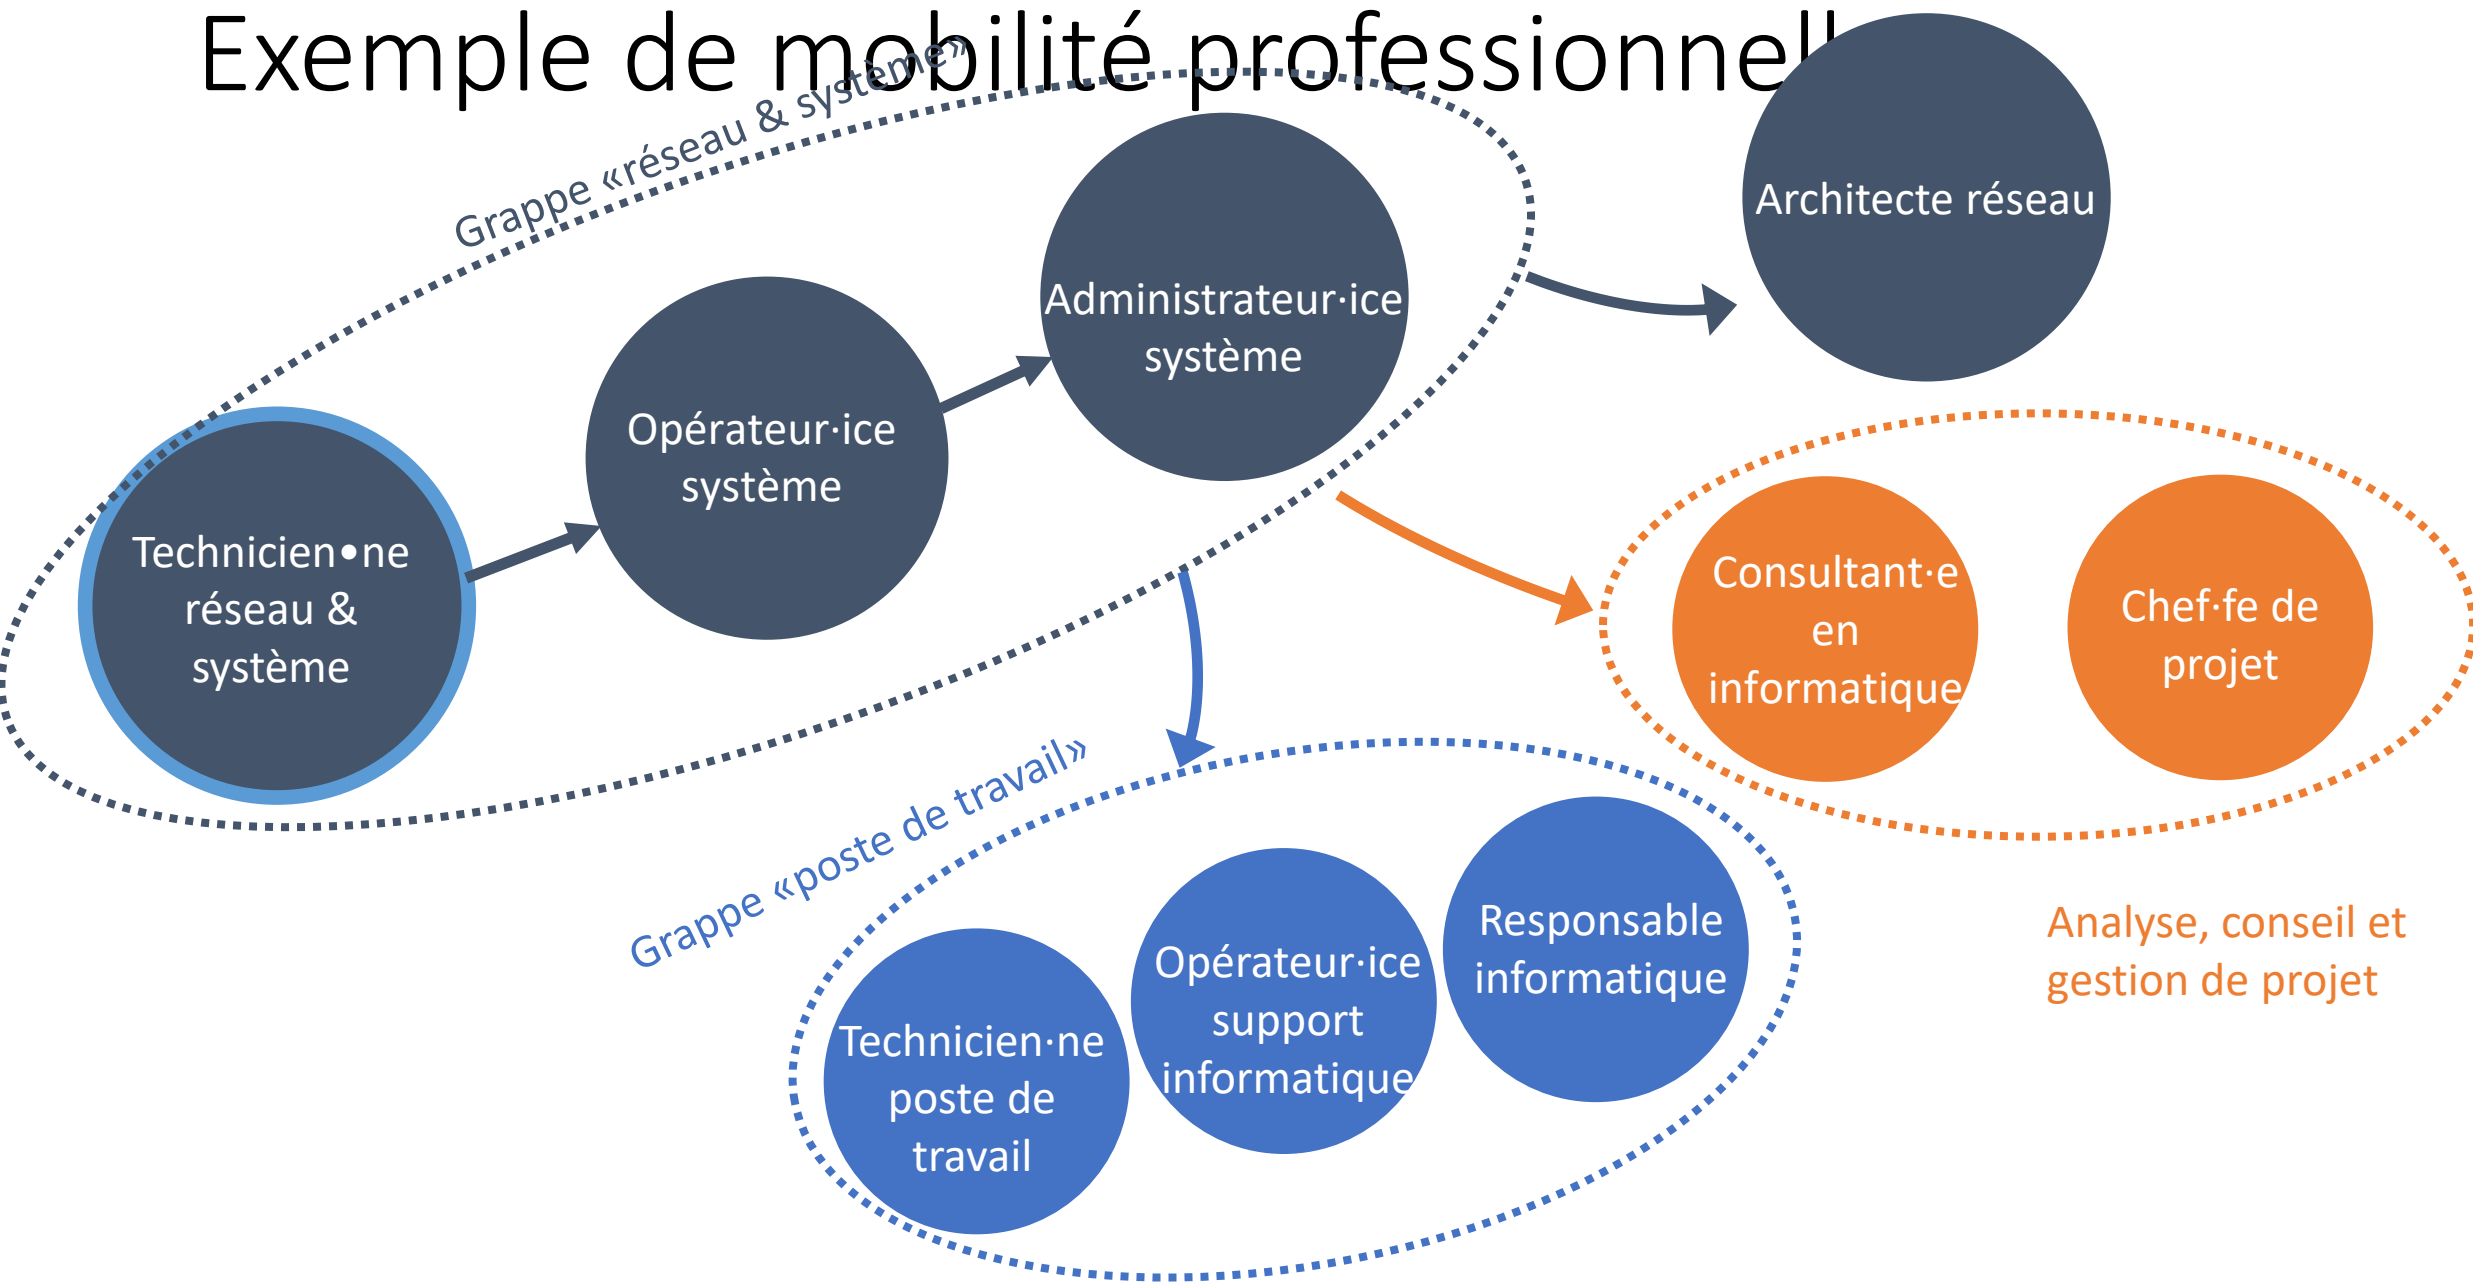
Exemple de mobilité professionnell

Grappe «réseau & système»

Technicien•ne réseau & système

Opérateur·ice système

Administrateur·ice système

Architecte réseau

Consultant·e en informatique

Chef·fe de projet

Analyse, conseil et gestion de projet

Grappe «poste de travail»

Technicien·ne poste de travail

Opérateur·ice support informatique

Responsable informatique